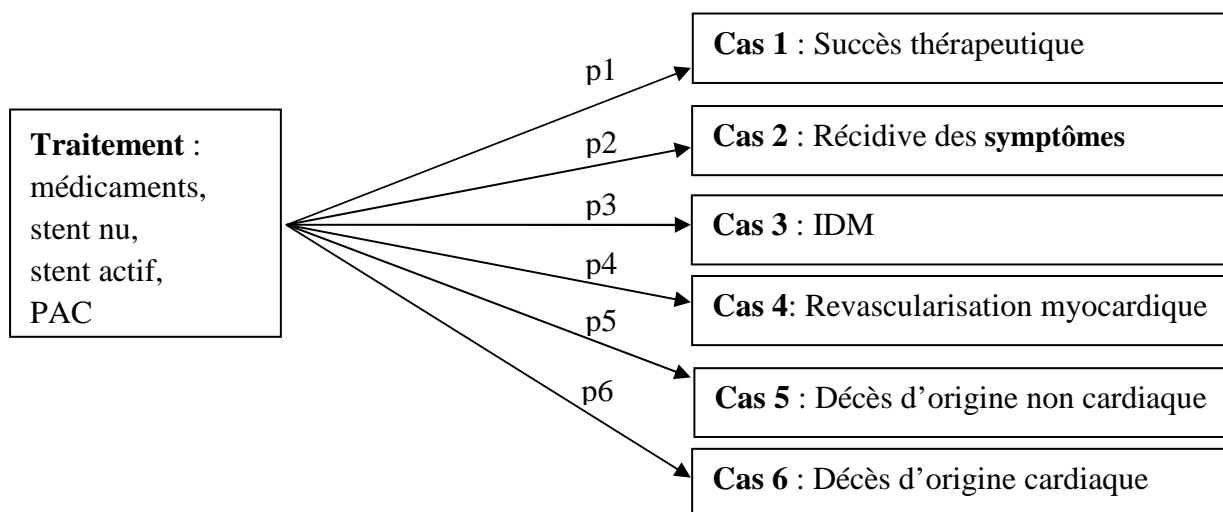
Traitement : médicaments, stent nu, stent actif, PAC

p1

p2

p3

p4

p5

p6

Cas 1 : Succès thérapeutique

Cas 2 : Récidive des symptômes

Cas 3 : IDM

Cas 4: Revascularisation myocardique

Cas 5 : Décès d’origine non cardiaque

Cas 6 : Décès d’origine cardiaque